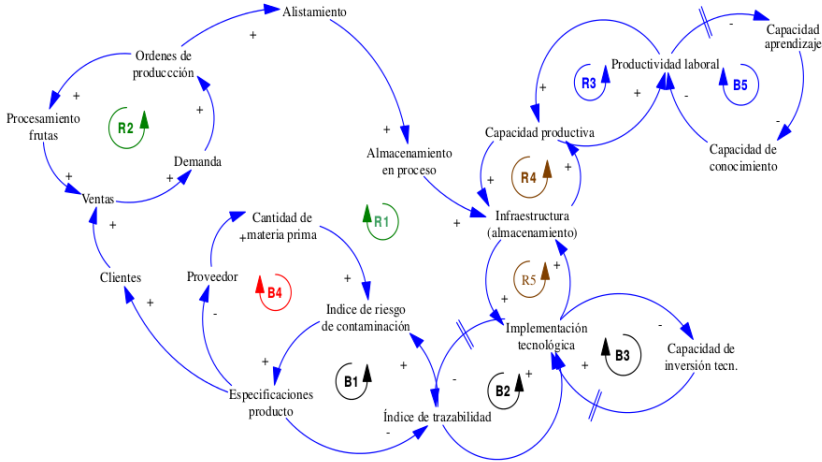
Alistamiento
+
Ordenes de producción
+
Procesamiento frutas
+
R2
+
Demanda
+
Ventas
+
+
Clientes
+
Cantidad de materia prima
+
R1
Proveedor
-
B4
+
Indice de riesgo de contaminación
+
Especificaciones producto
B1
+
-
Índice de trazabilidad
B2
+
-
Almacenamiento en proceso
+
+
Infraestructura (almacenamiento)
R4
+
+
Capacidad productiva
+
R3
Productividad laboral
+
-
B5
Capacidad aprendizaje
-
Capacidad de conocimiento
-
R5
+
+
Implementación tecnológica
+
B3
-
Capacidad de inversión tecn.